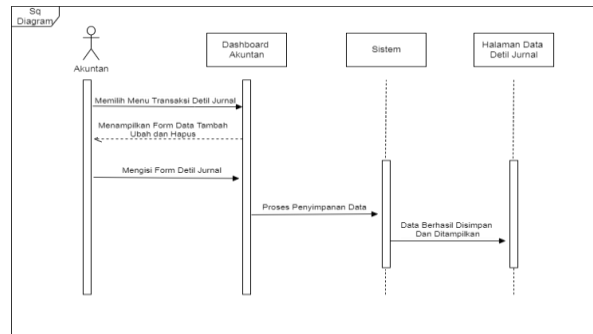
Sq Diagram

Akuntan

Dashboard Akuntan

Sistem

Halaman Data Detil Jurnal

Memilih Menu Transaksi Detil Jurnal

Menampilkan Form Data Tambah Ubah dan Hapus

Mengisi Form Detil Jurnal

Proses Penyimpanan Data

Data Berhasil Disimpan Dan Ditampilkan